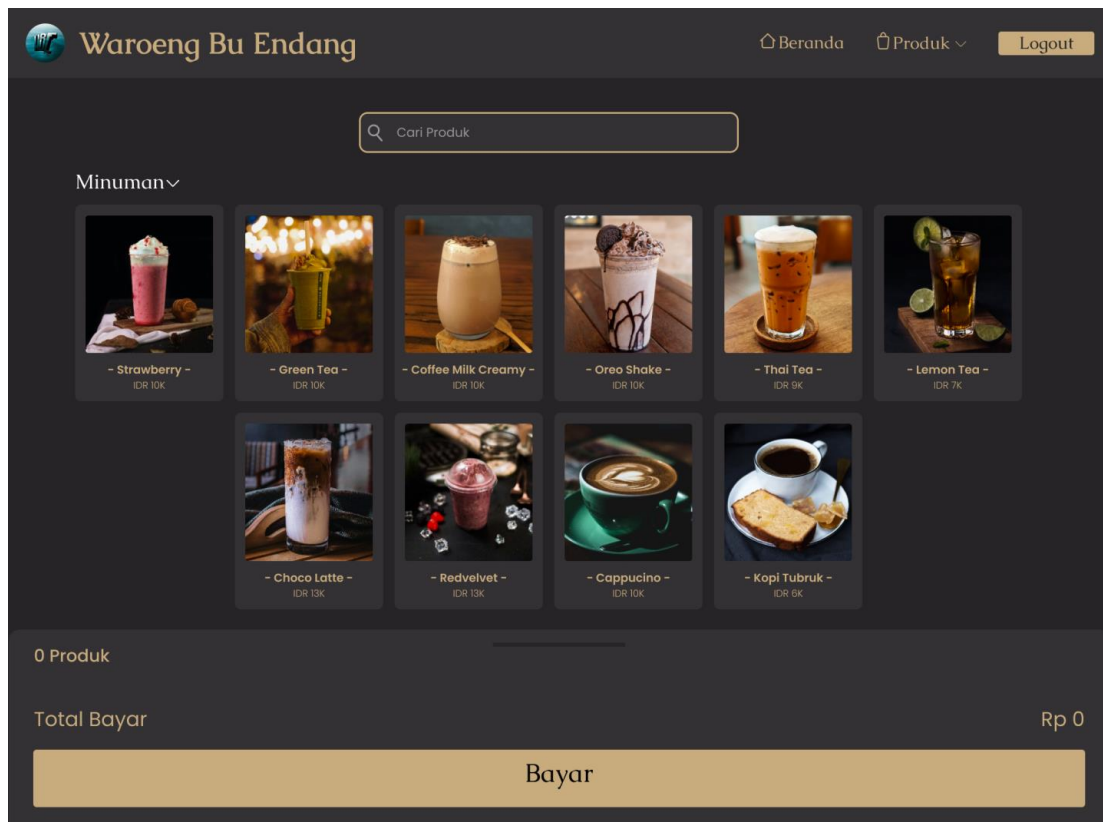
Waroeng Bu Endang

Beranda Produk Logout

Cari Produk

Minuman

- Strawberry -
IDR 10K

- Green Tea -
IDR 10K

- Coffee Milk Creamy -
IDR 10K

- Oreo Shake -
IDR 10K

- Thai Tea -
IDR 9K

- Lemon Tea -
IDR 7K

- Choco Latte -
IDR 13K

- Redvelvet -
IDR 13K

- Cappucino -
IDR 10K

- Kopi Tubruk -
IDR 6K

0 Produk

Total Bayar

Rp 0

Bayar